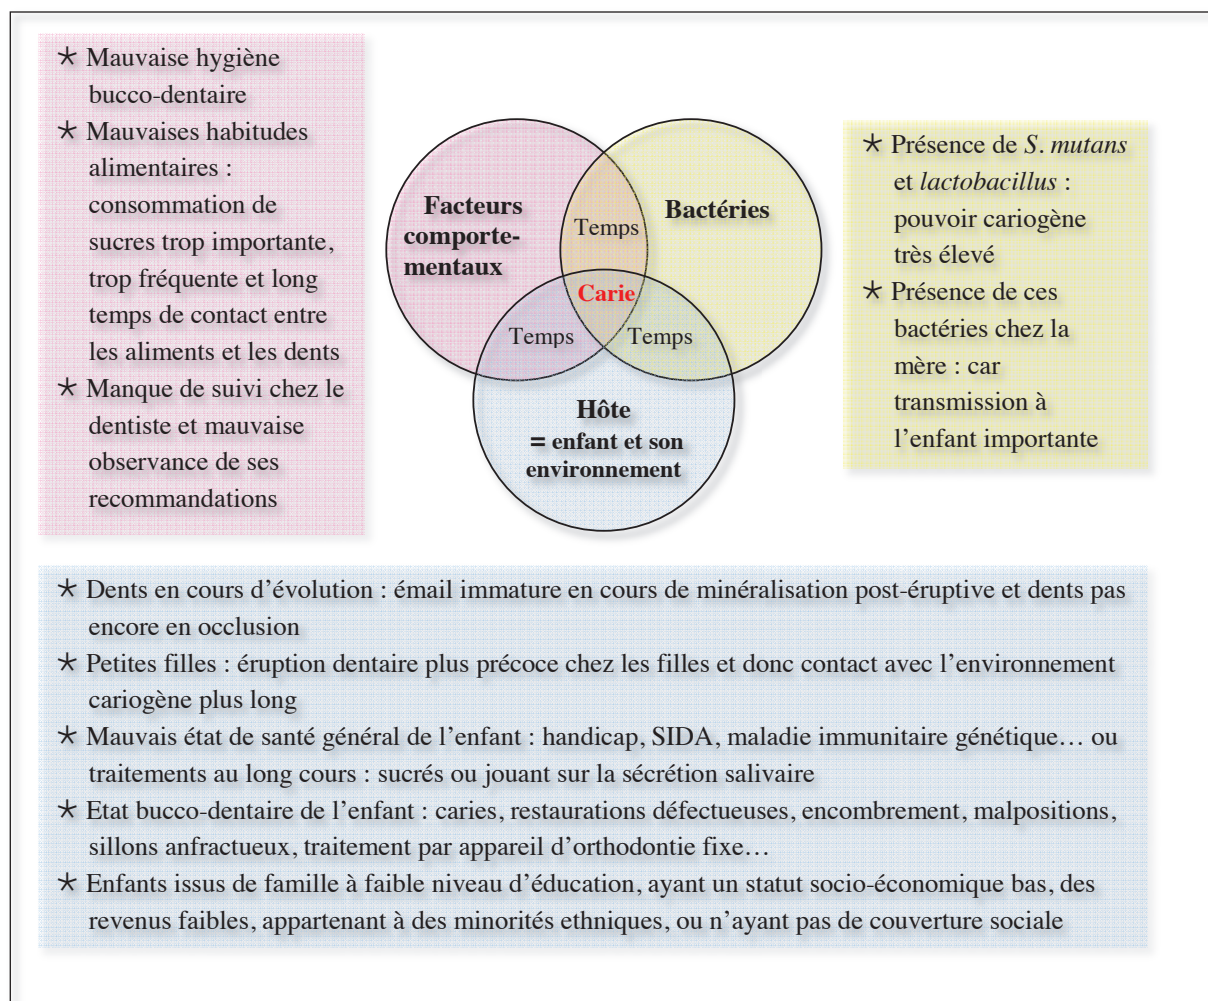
⋆ Mauvaise hygiène bucco-dentaire
⋆ Mauvaises habitudes alimentaires : consommation de sucres trop importante, trop fréquente et long temps de contact entre les aliments et les dents
⋆ Manque de suivi chez le dentiste et mauvaise observance de ses recommandations

Facteurs comportementaux

Bactéries

Temps

Carie

Temps

Temps

Hôte
= enfant et son environnement

⋆ Présence de *S. mutans* et *lactobacillus* : pouvoir cariogène très élevé
⋆ Présence de ces bactéries chez la mère : car transmission à l'enfant importante

⋆ Dents en cours d'évolution : émail immature en cours de minéralisation post-éruptive et dents pas encore en occlusion
⋆ Petites filles : éruption dentaire plus précoce chez les filles et donc contact avec l'environnement cariogène plus long
⋆ Mauvais état de santé général de l'enfant : handicap, SIDA, maladie immunitaire génétique… ou traitements au long cours : sucrés ou jouant sur la sécrétion salivaire
⋆ Etat bucco-dentaire de l'enfant : caries, restaurations défectueuses, encombrement, malpositions, sillons anfractueux, traitement par appareil d'orthodontie fixe…
⋆ Enfants issus de famille à faible niveau d'éducation, ayant un statut socio-économique bas, des revenus faibles, appartenant à des minorités ethniques, ou n'ayant pas de couverture sociale